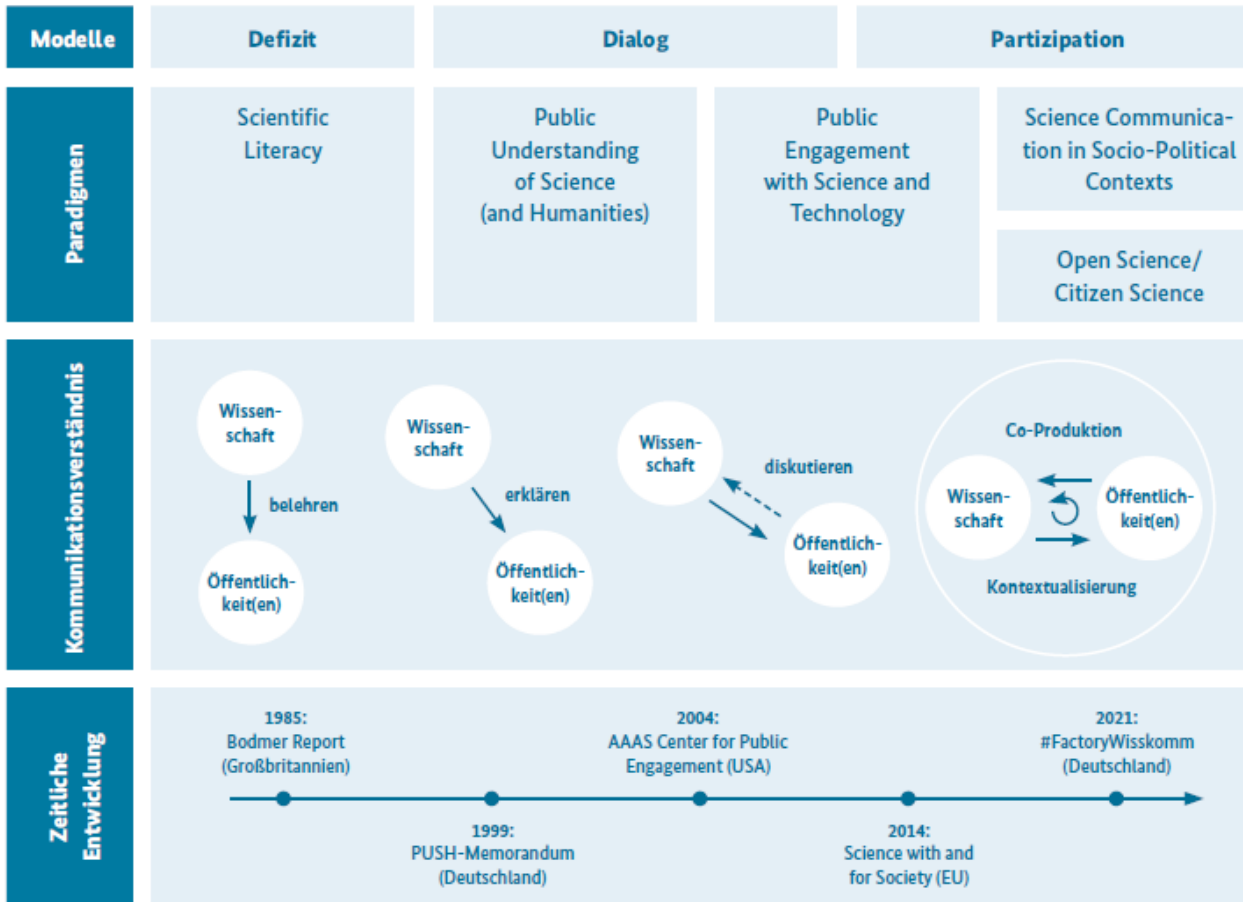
| Modelle | Defizit | Dialog | | Partizipation |
|---|---|---|---|---|
| Paradigmen | Scientific Literacy | Public Understanding of Science (and Humanities) | Public Engagement with Science and Technology | Science Communication in Socio-Political Contexts<br>Open Science/ Citizen Science |
| Kommunikationsverständnis | Wissenschaft belehren Öffentlichkeit(en) | Wissenschaft erklären Öffentlichkeit(en) | Wissenschaft diskutieren Öffentlichkeit(en) | Co-Produktion Wissenschaft Öffentlichkeit(en) Kontextualisierung |

Zeitliche Entwicklung

1985: Bodmer Report (Großbritannien)

1999: PUSH-Memorandum (Deutschland)

2004: AAAS Center for Public Engagement (USA)

2014: Science with and for Society (EU)

2021: #FactoryWisskomm (Deutschland)